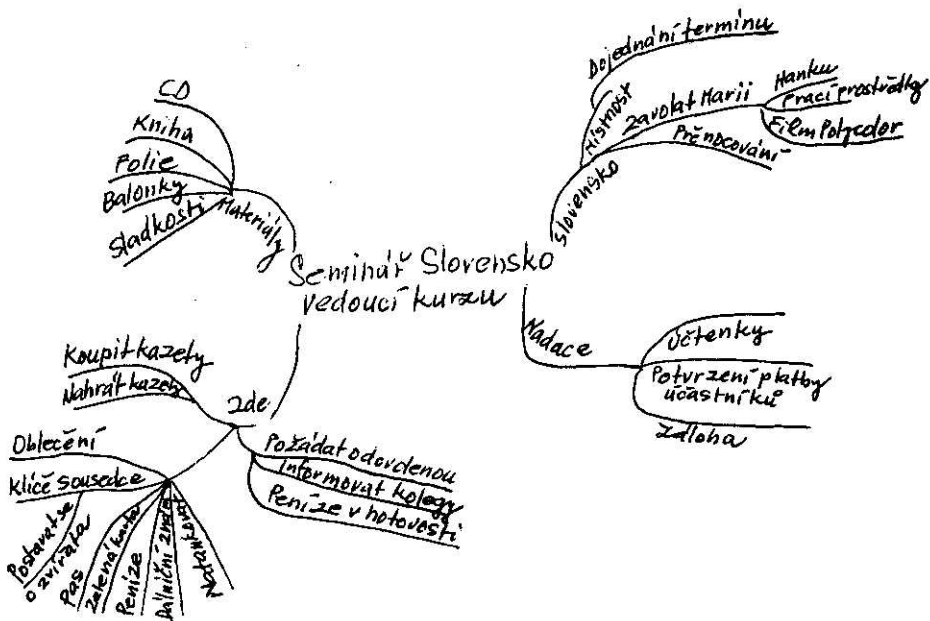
Seminář Slovensko
vedoucí kurzu

Materiály
CD
Kniha
Folie
Balonky
Sladkosti

Slovensko
Místnost
Dojednání terminu
Zavolat Marii
Hanku
Prací prostředky
Film Polycolor
Přenocování

Nadace
Účtenky
Potvrzení platby účastníků
Záloha

Zde
Koupit kazety
Nahrát kazety
Oblečení
Klíče sousedce
Postarat se o zvířata
Pas
Zelená karta
Peníze
Dálniční známka
Notankování
Požádat o dovolenou
Informovat kolegy
Peníze v hotovosti